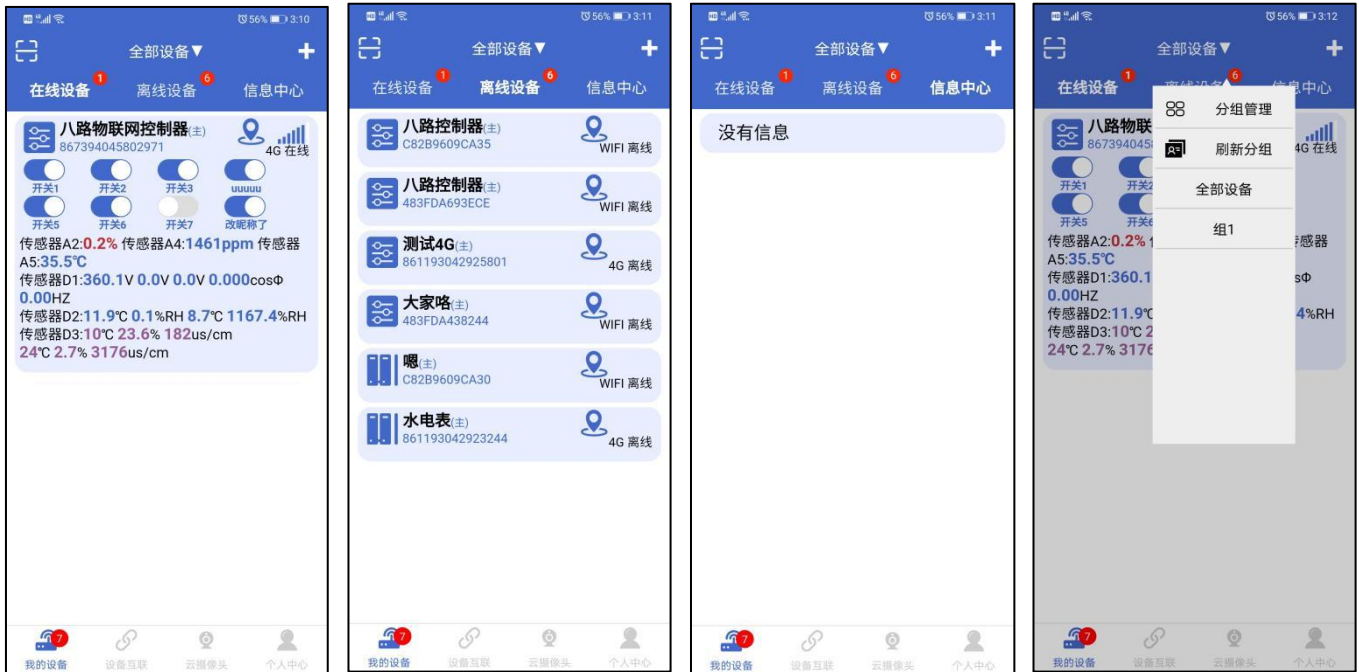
56% 3:10

全部设备▼

在线设备 1　离线设备 6　信息中心

八路物联网控制器(主)
867394045802971
4G 在线

开关1　开关2　开关3　uuuuu
开关5　开关6　开关7　改昵称了

传感器A2:0.2% 传感器A4:1461ppm 传感器A5:35.5℃
传感器D1:360.1V 0.0V 0.0V 0.000cosΦ 0.00HZ
传感器D2:11.9℃ 0.1%RH 8.7℃ 1167.4%RH
传感器D3:10℃ 23.6% 182us/cm
24℃ 2.7% 3176us/cm

7
我的设备　设备互联　云摄像头　个人中心

56% 3:11

全部设备▼

在线设备 1　离线设备 6　信息中心

八路控制器(主)
C82B9609CA35
WIFI 离线

八路控制器(主)
483FDA693ECE
WIFI 离线

测试4G(主)
861193042925801
4G 离线

大家咯(主)
483FDA438244
WIFI 离线

嗯(主)
C82B9609CA30
WIFI 离线

水电表(主)
861193042923244
4G 离线

7
我的设备　设备互联　云摄像头　个人中心

56% 3:11

全部设备▼

在线设备 1　离线设备 6　信息中心

没有信息

7
我的设备　设备互联　云摄像头　个人中心

56% 3:12

全部设备▼

在线设备 1　离线设备 6　信息中心

八路物联
867394045
4G 在线
开关1　开关2
开关5　开关6
传感器A2:0.2%　传感器
A5:35.5℃
传感器D1:360.1　sΦ
0.00HZ
传感器D2:11.9℃　4%RH
传感器D3:10℃ 2
24℃ 2.7% 3176

分组管理
刷新分组
全部设备
组1

7
我的设备　设备互联　云摄像头　个人中心